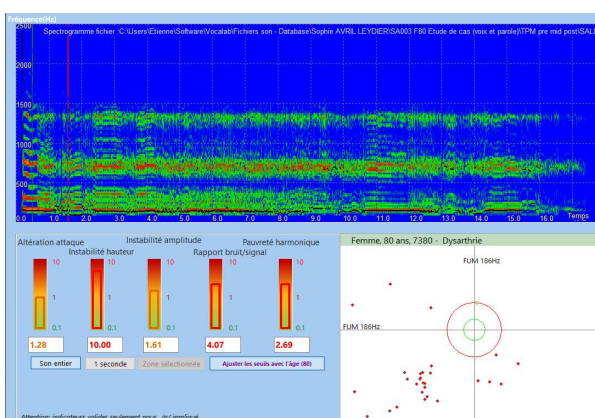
Fréquence(Hz)
2500
Spectrogramme fichier :C:\Users\Etienne\Software\Vocalab\Fichiers son - Database\Sophie AVRIL LEYDIER\SA003 F80 Etude de cas (voix et parole)\TPM pre mid post\SAL
2000
1500
1000
500
0.0 1.0 2.0 3.0 4.0 5.0 6.0 7.0 8.0 9.0 10.0 11.0 12.0 13.0 14.0 15.0 16.0 Temps

Altération attaque
Instabilité hauteur
Instabilité amplitude
Rapport bruit/signal
Pauvreté harmonique
10
1
0.1
10
1
0.1
10
1
0.1
10
1
0.1
10
1
0.1
1.28
10.00
1.61
4.07
2.69
Son entier
1 seconde
Zone sélectionnée
Ajuster les seuils avec l'âge (80)
Attention: indicateurs valides seulement pour ... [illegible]

Femme, 80 ans, 7380 - Dysarthrie
FUM 186Hz
FUM 186Hz